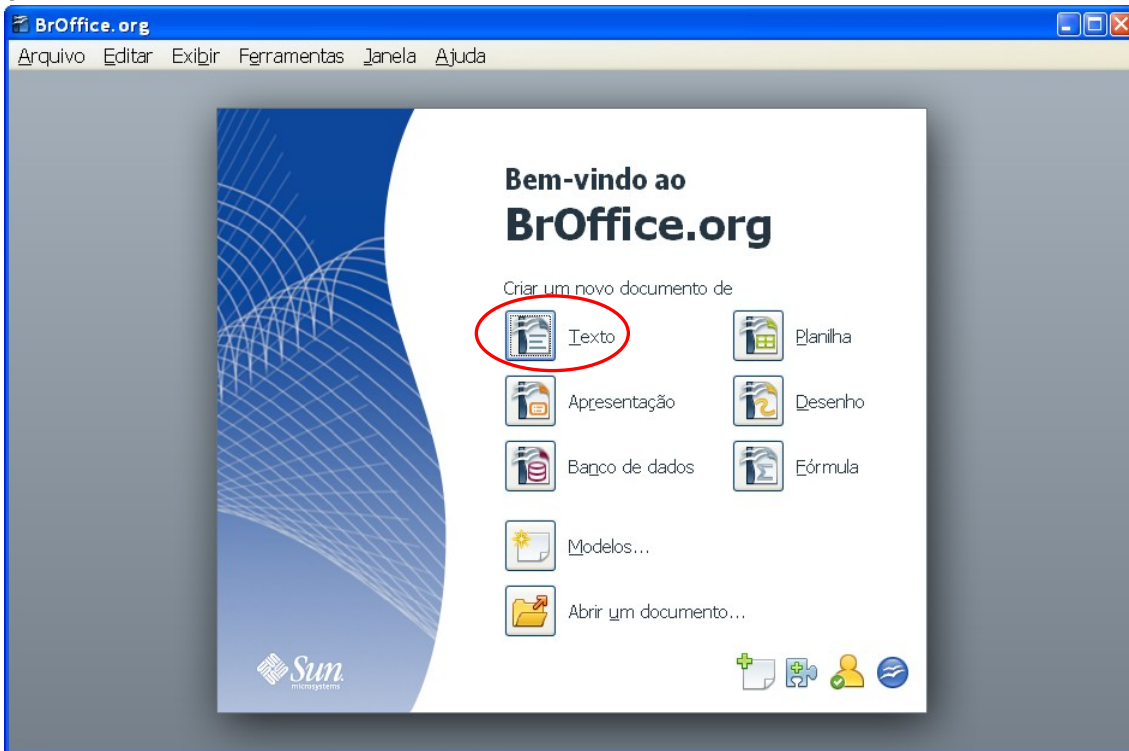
BrOffice.org

Arquivo Editar Exibir Ferramentas Janela Ajuda

Bem-vindo ao
BrOffice.org

Criar um novo documento de

Texto
Planilha
Apresentação
Desenho
Banco de dados
Fórmula

Modelos...

Abrir um documento...

Sun microsystems